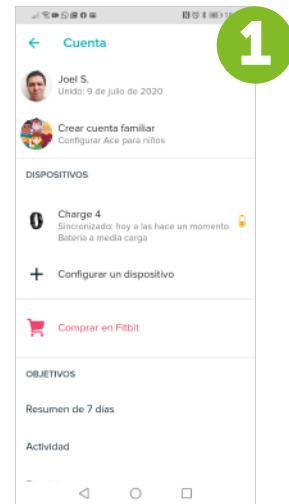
1

← Cuenta

Joel S.
Unido: 9 de julio de 2020

Crear cuenta familiar
Configurar Ace para niños

DISPOSITIVOS

Charge 4
Sincronizado: hoy a las hace un momento
Batería a media carga

+ Configurar un dispositivo

Comprar en Fitbit

OBJETIVOS

Resumen de 7 días

Actividad